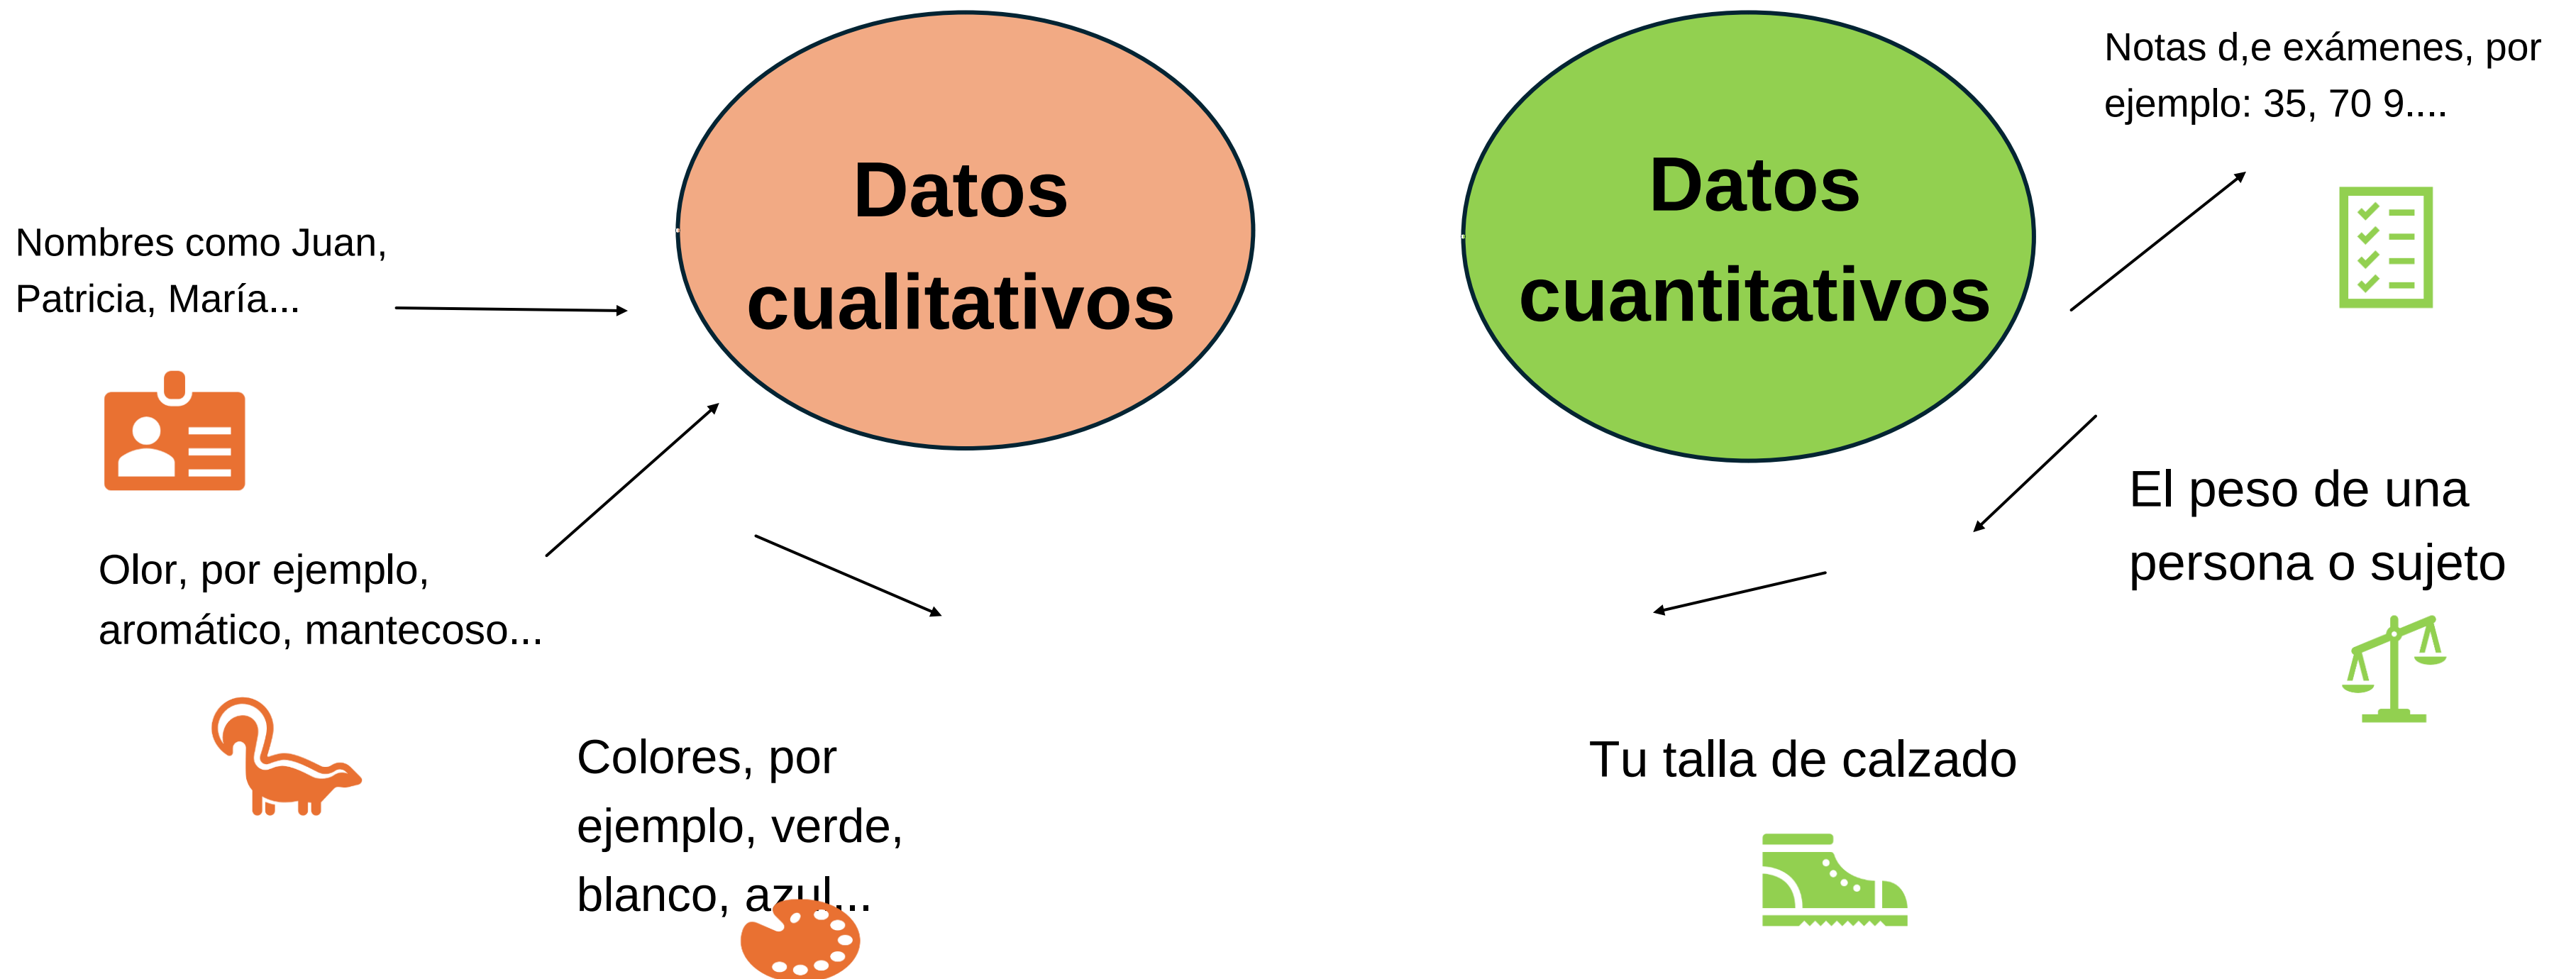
Datos cualitativos

Datos cuantitativos

Notas d,e exámenes, por ejemplo: 35, 70 9....

Nombres como Juan, Patricia, María...

Olor, por ejemplo, aromático, mantecoso...

El peso de una persona o sujeto

Colores, por ejemplo, verde, blanco, azul...

Tu talla de calzado